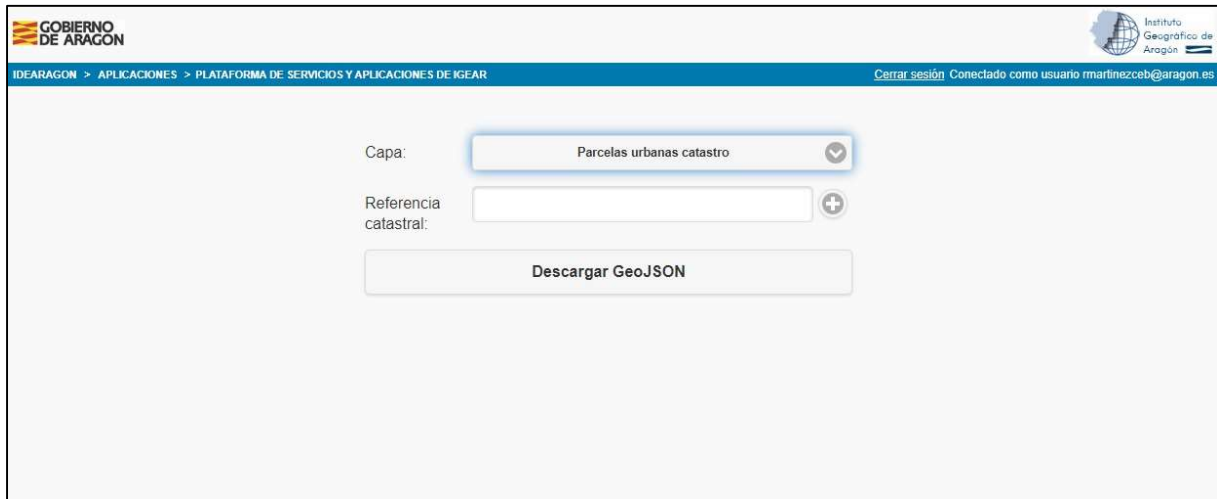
GOBIERNO DE ARAGON

Instituto Geográfico de Aragón

IDEARAGON > APLICACIONES > PLATAFORMA DE SERVICIOS Y APLICACIONES DE IGEAR

Cerrar sesión Conectado como usuario rmartinezceb@aragon.es

Capa: Parcelas urbanas catastro

Referencia catastral:

Descargar GeoJSON